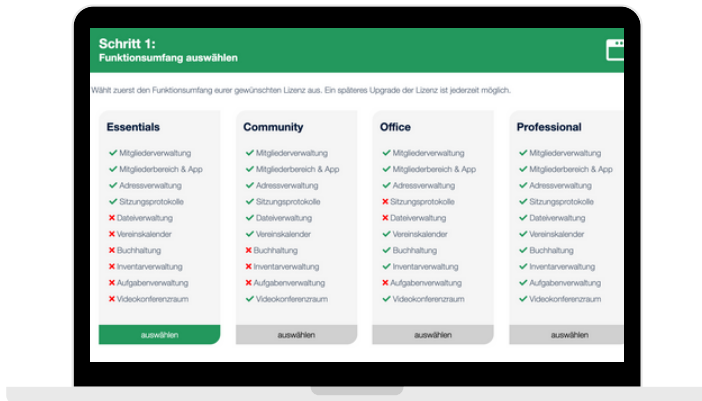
Schritt 1:
Funktionsumfang auswählen

Wählt zuerst den Funktionsumfang eurer gewünschten Lizenz aus. Ein späteres Upgrade der Lizenz ist jederzeit möglich.

Essentials
✓ Mitgliederverwaltung
✓ Mitgliederbereich & App
✓ Adressverwaltung
✓ Sitzungsprotokolle
✗ Dateiverwaltung
✗ Vereinskalender
✗ Buchhaltung
✗ Inventarverwaltung
✗ Aufgabenverwaltung
✗ Videokonferenzraum
auswählen

Community
✓ Mitgliederverwaltung
✓ Mitgliederbereich & App
✓ Adressverwaltung
✓ Sitzungsprotokolle
✓ Dateiverwaltung
✓ Vereinskalender
✗ Buchhaltung
✗ Inventarverwaltung
✗ Aufgabenverwaltung
✓ Videokonferenzraum
auswählen

Office
✓ Mitgliederverwaltung
✓ Mitgliederbereich & App
✓ Adressverwaltung
✗ Sitzungsprotokolle
✗ Dateiverwaltung
✓ Vereinskalender
✓ Buchhaltung
✓ Inventarverwaltung
✗ Aufgabenverwaltung
✓ Videokonferenzraum
auswählen

Professional
✓ Mitgliederverwaltung
✓ Mitgliederbereich & App
✓ Adressverwaltung
✓ Sitzungsprotokolle
✓ Dateiverwaltung
✓ Vereinskalender
✓ Buchhaltung
✓ Inventarverwaltung
✓ Aufgabenverwaltung
✓ Videokonferenzraum
auswählen